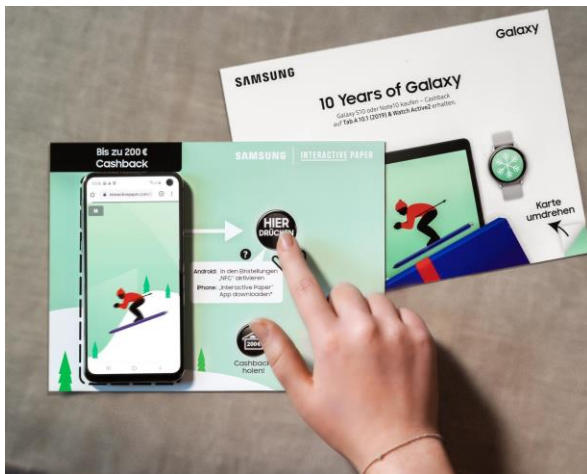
Galaxy

SAMSUNG

10 Years of Galaxy

Galaxy S10 oder Note10 kaufen – Cashback auf Tab A 10.1 (2019) & Watch Active2 erhalten.

Karte umdrehen

Bis zu 200 € Cashback

SAMSUNG | INTERACTIVE PAPER

HIER DRÜCKEN

?

Android: In den Einstellungen „NFC" aktivieren

iPhone: „Interactive Paper" App downloaden*

200€

Cashback holen!